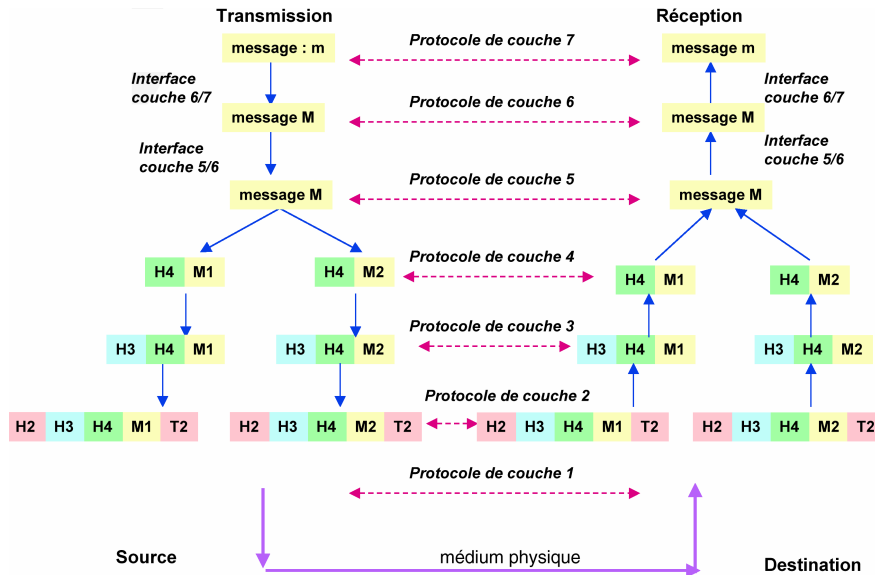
Transmission

Réception

message : m

Protocole de couche 7

message m

Interface couche 6/7

Interface couche 6/7

message M

Protocole de couche 6

message M

Interface couche 5/6

Interface couche 5/6

message M

Protocole de couche 5

message M

H4 M1

H4 M2

Protocole de couche 4

H4 M1

H4 M2

H3 H4 M1

H3 H4 M2

Protocole de couche 3

H3 H4 M1

H3 H4 M2

Protocole de couche 2

H2 H3 H4 M1 T2

H2 H3 H4 M2 T2

H2 H3 H4 M1 T2

H2 H3 H4 M2 T2

Protocole de couche 1

Source

médium physique

Destination